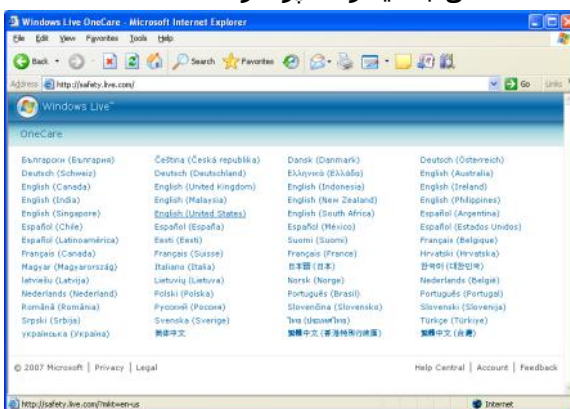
Windows Live OneCare - Microsoft Internet Explorer

File Edit View Favorites Tools Help

Back Search Favorites

Address http://safety.live.com/ Go Links

Windows Live™

OneCare

| Български (България) | Čeština (Česká republika) | Dansk (Danmark) | Deutsch (Österreich) |
|---|---|---|---|
| Deutsch (Schweiz) | Deutsch (Deutschland) | Ελληνικά (Ελλάδα) | English (Australia) |
| English (Canada) | English (United Kingdom) | English (Indonesia) | English (Ireland) |
| English (India) | English (Malaysia) | English (New Zealand) | English (Philippines) |
| English (Singapore) | English (United States) | English (South Africa) | Español (Argentina) |
| Español (Chile) | Español (España) | Español (México) | Español (Estados Unidos) |
| Español (Latinoamérica) | Eesti (Eesti) | Suomi (Suomi) | Français (Belgique) |
| Français (Canada) | Français (Suisse) | Français (France) | Hrvatski (Hrvatska) |
| Magyar (Magyarország) | Italiano (Italia) | 日本語 (日本) | 한국어 (대한민국) |
| latviešu (Latvija) | Lietuvių (Lietuva) | Norsk (Norge) | Nederlands (België) |
| Nederlands (Nederland) | Polski (Polska) | Português (Brasil) | Português (Portugal) |
| Română (România) | Русский (Россия) | Slovenščina (Slovensko) | Slovenski (Slovenija) |
| Srpski (Srbija) | Svenska (Sverige) | ไทย (ประเทศไทย) | Türkçe (Türkiye) |
| українська (Україна) | 简体中文 | 繁體中文 (香港特別行政區) | 繁體中文 (台灣) |

© 2007 Microsoft | Privacy | Legal

Help Central | Account | Feedback

http://safety.live.com/?mkt=en-us

Internet